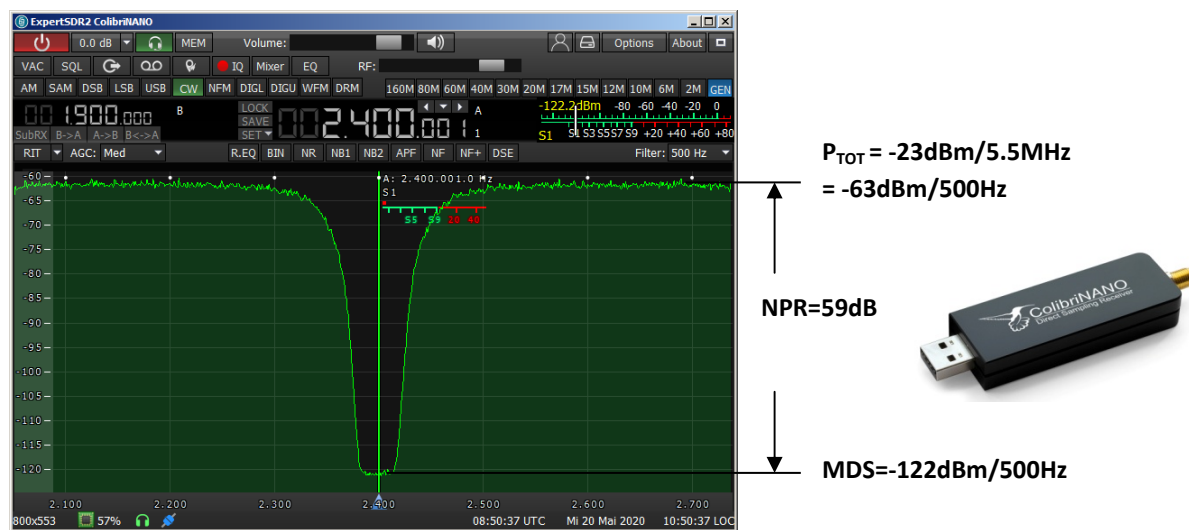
ExpertSDR2 ColibriNANO

0.0 dB MEM Volume: Options About

VAC SQL IQ Mixer EQ RF:

AM SAM DSB LSB USB CW NFM DIGL DIGU WFM DRM 160M 80M 60M 40M 30M 20M 17M 15M 12M 10M 6M 2M GEN

00 1.900.000 B LOCK SAVE SET 002.400.001 A 1 -122.2dBm -80 -60 -40 -20 0 S1 S1 S3 S5 S7 S9 +20 +40 +60 +80

SubRX B->A A->B B<->A

RIT AGC: Med R.EQ BIN NR NB1 NB2 APF NF NF+ DSE Filter: 500 Hz

A: 2.400.001.0 Hz
S1
S5 S9 20 40

-60 -65 -70 -75 -80 -85 -90 -95 -100 -105 -110 -115 -120

2.100 2.200 2.300 2.400 2.500 2.600 2.700

800x553 57% 08:50:37 UTC Mi 20 Mai 2020 10:50:37 LOC

$P_{TOT}$ = -23dBm/5.5MHz
= -63dBm/500Hz

NPR=59dB

MDS=-122dBm/500Hz

ColibriNANO
Direct Sampling Receiver